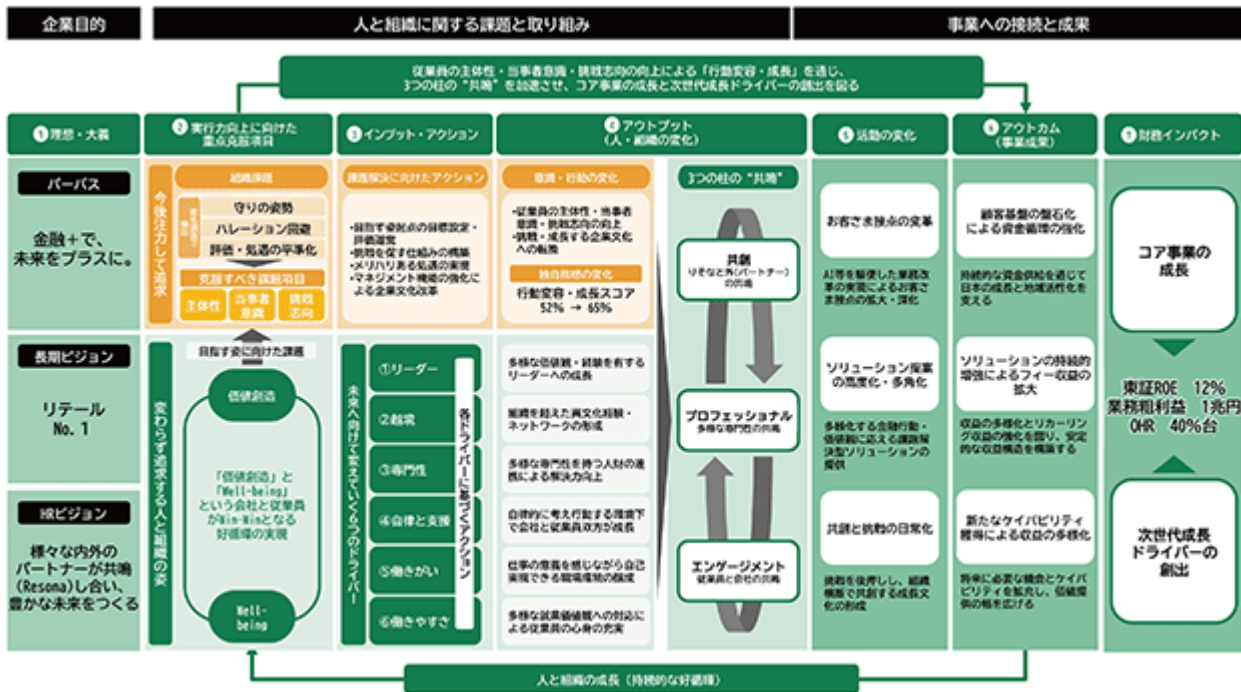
企業目的

人と組織に関する課題と取り組み

事業への接続と成果

従業員の主体性・当事者意識・挑戦志向の向上による「行動変容・成長」を通じ、3つの柱の"共鳴"を加速させ、コア事業の成長と次世代成長ドライバーの創出を図る

❶理念・大義

パーパス

金融+で、未来をプラスに。

長期ビジョン

リテール No. 1

HRビジョン

様々な内外のパートナーが共鳴(Resona)し合い、豊かな未来をつくる

❷実行力向上に向けた重点克服項目

今後注力して追求

組織課題

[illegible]

守りの姿勢

ハレーション回避

評価・処遇の平準化

克服すべき課題項目

主体性

当事者意識

挑戦志向

目指す姿に向けた課題

変わらず追求する人と組織の姿

価値創造

「価値創造」と「Well-being」という会社と従業員がWin-Winとなる好循環の実現

Well-being

❸インプット・アクション

課題解決に向けたアクション

・目指す姿対比の目標設定・評価運営
・挑戦を促す仕組みの構築
・メリハリある処遇の実現
・マネジメント機能の強化による企業文化改革

未来へ向けて変えていく6つのドライバー

①リーダー

②越境

③専門性

④自律と支援

⑤働きがい

⑥働きやすさ

各ドライバーに基づくアクション

❹アウトプット(人・組織の変化)

意識・行動の変化

・従業員の主体性・当事者意識・挑戦志向の向上
・挑戦・成長する企業文化への転換

独自指標の変化

行動変容・成長スコア
52% → 65%

多様な価値観・経験を有するリーダーへの成長

組織を超えた異文化経験・ネットワークの形成

多様な専門性を持つ人材の連携による解決力向上

自律的に考え行動する環境下で会社と従業員双方が成長

仕事の意義を感じながら自己実現できる職場環境の醸成

多様な就業価値観への対応による従業員の心身の充実

3つの柱の"共鳴"

共創
りそなと外(パートナー)の共鳴

プロフェッショナル
多様な専門性の共鳴

エンゲージメント
従業員と会社の共鳴

❺活動の変化

お客さま接点の変革

AI等を駆使した業務改革の実現によるお客さま接点の拡大・深化

ソリューション提案の高度化・多角化

多様化する金融行動・価値観に応える課題解決型ソリューションの提供

共創と挑戦の日常化

挑戦を後押しし、組織横断で共創する成長文化の形成

❻アウトカム(事業成果)

顧客基盤の盤石化による資金循環の強化

持続的な資金供給を通じて日本の成長と地域活性化を支える

ソリューションの持続的増強によるフィー収益の拡大

収益の多様化とリカーリング収益の強化を図り、安定的な収益構造を構築する

新たなケイパビリティ獲得による収益の多様化

将来に必要な機会とケイパビリティを拡充し、価値提供の幅を広げる

❼財務インパクト

コア事業の成長

東証ROE 12%
業務粗利益 1兆円
OHR 40%台

次世代成長ドライバーの創出

人と組織の成長(持続的な好循環)